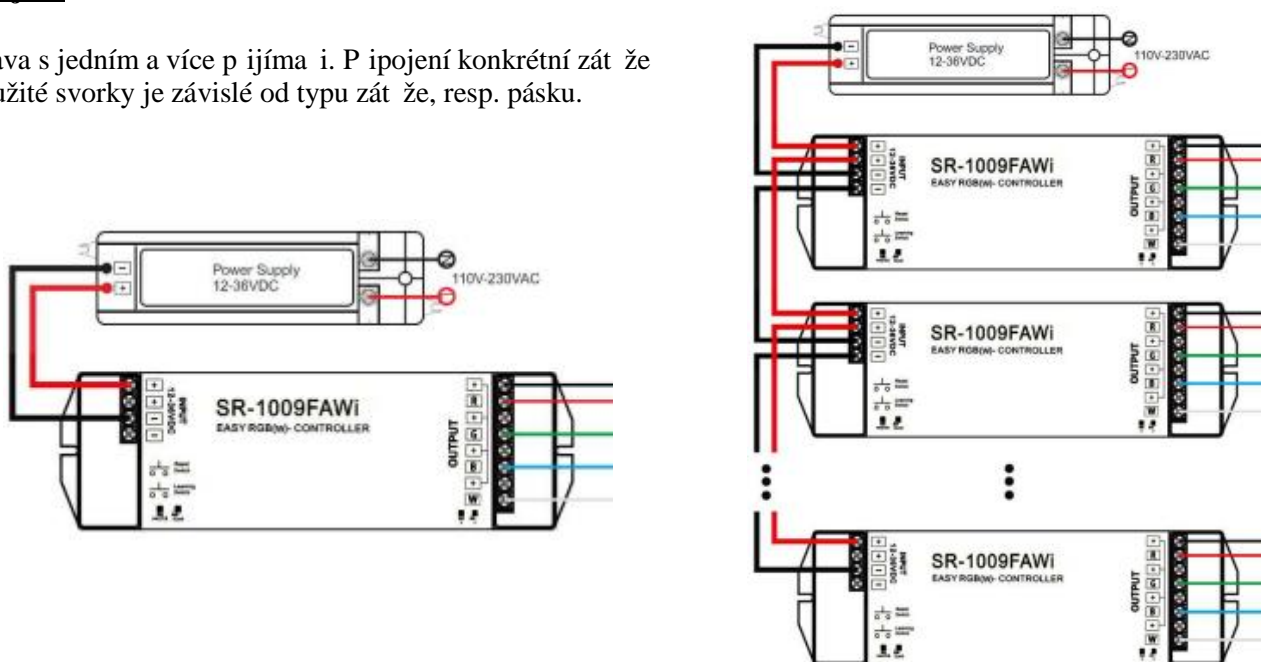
ava s jedním a více p ijíma i. P ipojení konkrétní zát že užité svorky je závislé od typu zát že, resp. pásku.

Power Supply
12-36VDC

110V-230VAC

SR-1009FAWi
EASY RGB(W)- CONTROLLER

INPUT
12-36VDC

OUTPUT

+
R
+
G
+
B
+
W

Power Supply
12-36VDC

110V-230VAC

SR-1009FAWi
EASY RGB(W)- CONTROLLER

INPUT
12-36VDC

OUTPUT

+
R
+
G
+
B
+
W

SR-1009FAWi
EASY RGB(W)- CONTROLLER

INPUT
12-36VDC

OUTPUT

+
R
+
G
+
B
+
W

SR-1009FAWi
EASY RGB(W)- CONTROLLER

INPUT
12-36VDC

OUTPUT

+
R
+
G
+
B
+
W